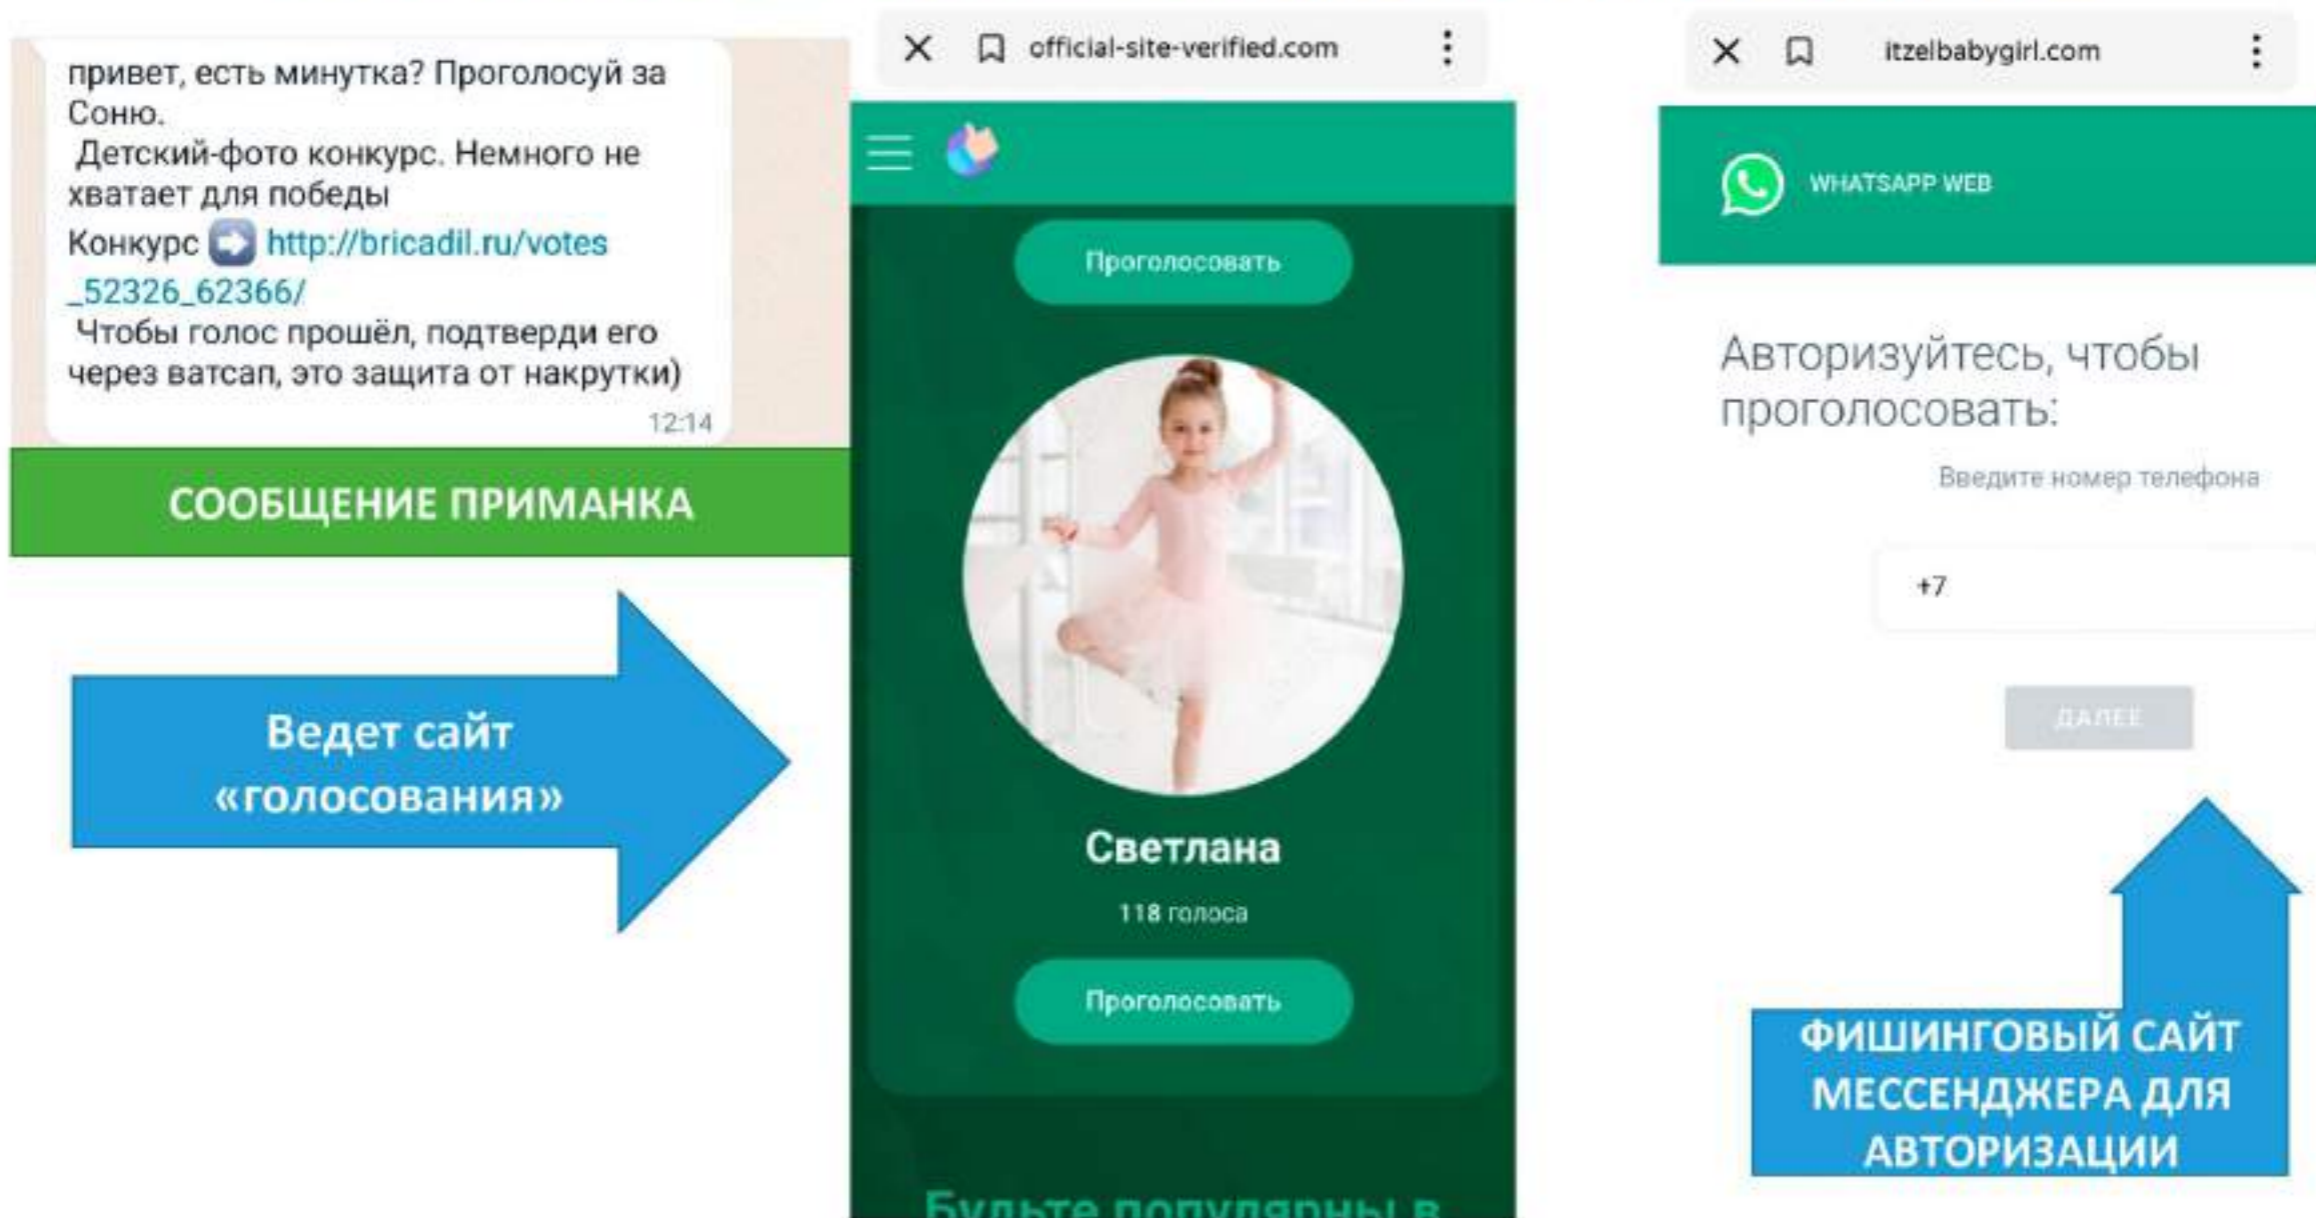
привет, есть минутка? Проголосуй за Соню.
Детский-фото конкурс. Немного не хватает для победы
Конкурс ➡ http://bricadil.ru/votes_52326_62366/
Чтобы голос прошёл, подтверди его через ватсап, это защита от накрутки)
12:14

СООБЩЕНИЕ ПРИМАНКА

Ведет сайт «голосования»

official-site-verified.com

Проголосовать

Светлана

118 голоса

Проголосовать

Будьте популярны в

itzelbabygirl.com

WHATSAPP WEB

Авторизуйтесь, чтобы проголосовать:

Введите номер телефона

+7

ДАЛЕЕ

ФИШИНГОВЫЙ САЙТ МЕССЕНДЖЕРА ДЛЯ АВТОРИЗАЦИИ